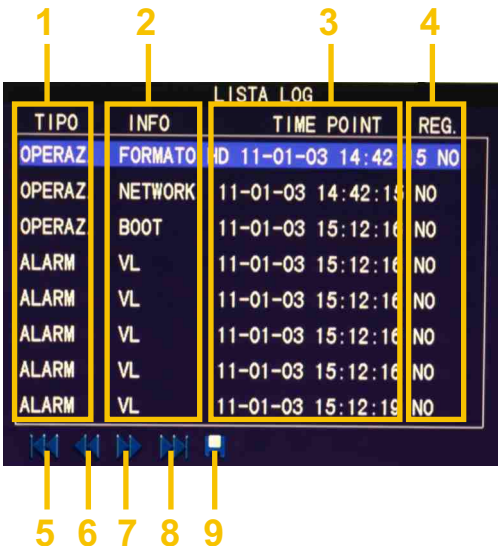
1 2 3 4

LISTA LOG

| TIPO | INFO | TIME POINT | REG. |
|---|---|---|---|
| OPERAZ. | FORMATO | HD 11-01-03 14:42 | 5 NO |
| OPERAZ. | NETWORK | 11-01-03 14:42:15 | NO |
| OPERAZ. | BOOT | 11-01-03 15:12:16 | NO |
| ALARM | VL | 11-01-03 15:12:16 | NO |
| ALARM | VL | 11-01-03 15:12:16 | NO |
| ALARM | VL | 11-01-03 15:12:16 | NO |
| ALARM | VL | 11-01-03 15:12:16 | NO |
| ALARM | VL | 11-01-03 15:12:19 | NO |

5 6 7 8 9